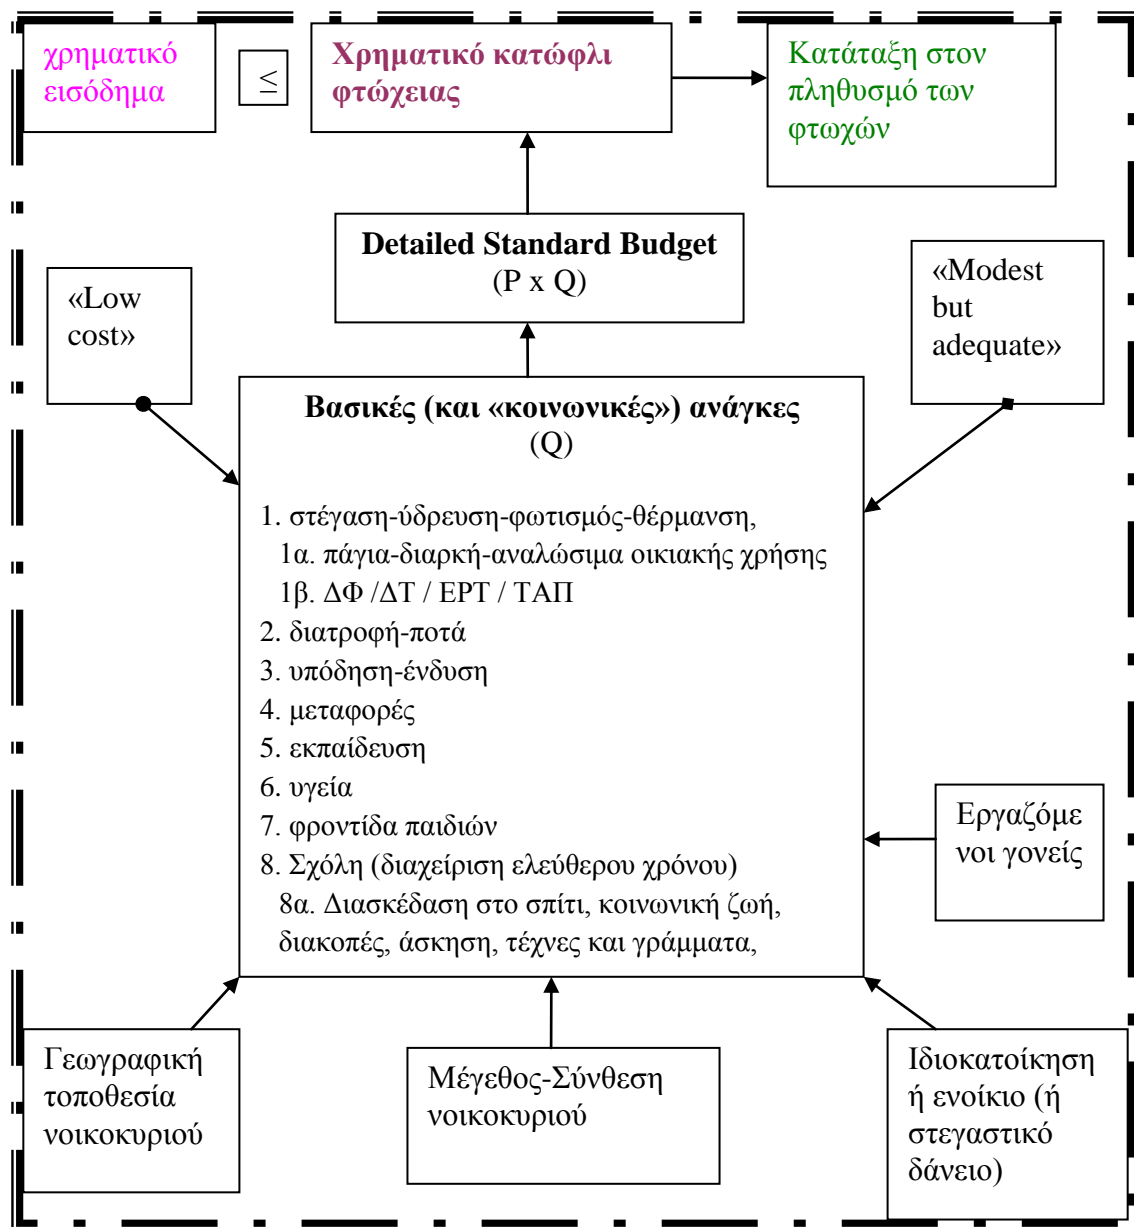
χρηματικό εισόδημα

$\leq$

Χρηματικό κατώφλι φτώχειας

Κατάταξη στον πληθυσμό των φτωχών

Detailed Standard Budget
(P x Q)

«Low cost»

«Modest but adequate»

Βασικές (και «κοινωνικές») ανάγκες
(Q)

1. στέγαση-ύδρευση-φωτισμός-θέρμανση,
1α. πάγια-διαρκή-αναλώσιμα οικιακής χρήσης
1β. ΔΦ /ΔΤ / ΕΡΤ / ΤΑΠ
2. διατροφή-ποτά
3. υπόδηση-ένδυση
4. μεταφορές
5. εκπαίδευση
6. υγεία
7. φροντίδα παιδιών
8. Σχόλη (διαχείριση ελεύθερου χρόνου)
8α. Διασκέδαση στο σπίτι, κοινωνική ζωή, διακοπές, άσκηση, τέχνες και γράμματα,

Εργαζόμενοι γονείς

Γεωγραφική τοποθεσία νοικοκυριού

Μέγεθος-Σύνθεση νοικοκυριού

Ιδιοκατοίκηση ή ενοίκιο (ή στεγαστικό δάνειο)